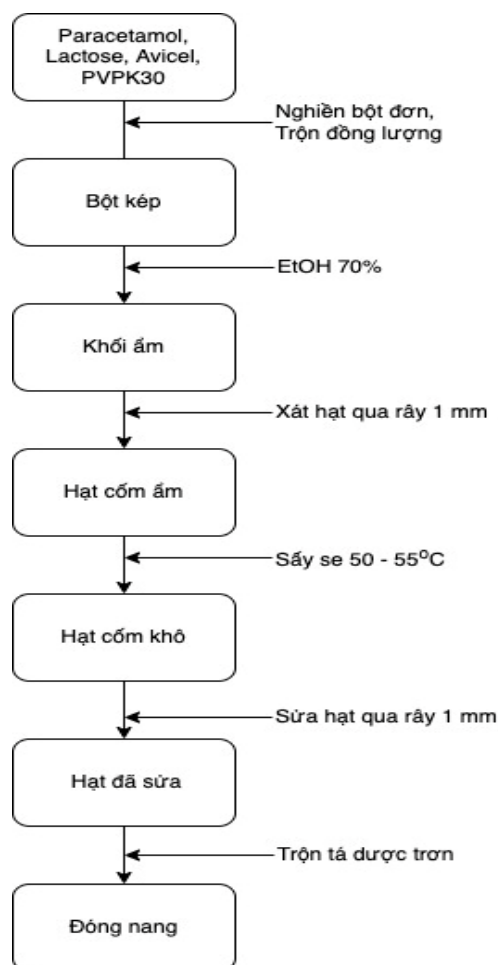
Paracetamol, Lactose, Avicel, PVPK30

Nghiền bột đơn, Trộn đồng lượng

Bột kép

EtOH 70%

Khối ẩm

Xát hạt qua rây 1 mm

Hạt cốm ẩm

Sấy se 50 - 55$^{o}$C

Hạt cốm khô

Sửa hạt qua rây 1 mm

Hạt đã sửa

Trộn tá dược trơn

Đóng nang